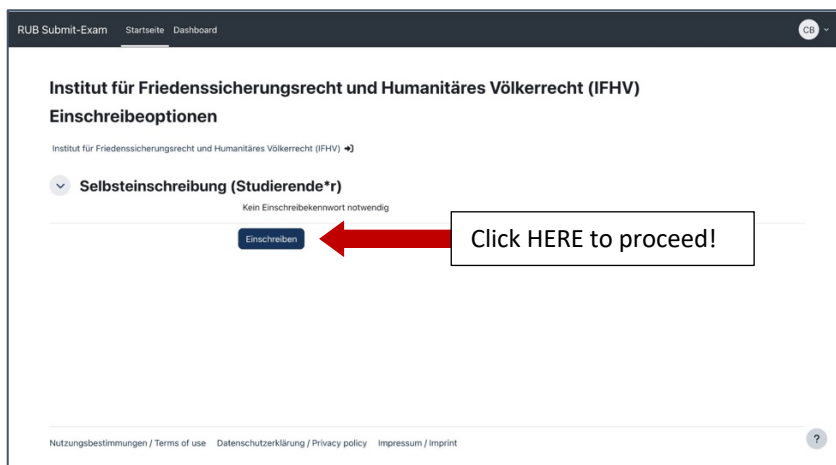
RUB Submit-Exam Startseite Dashboard CB

Institut für Friedenssicherungsrecht und Humanitäres Völkerrecht (IFHV) Einschreibeoptionen

Institut für Friedenssicherungsrecht und Humanitäres Völkerrecht (IFHV)

Selbsteinschreibung (Studierende*r)

Kein Einschreibekennwort notwendig

Einschreiben

Click HERE to proceed!

Nutzungsbestimmungen / Terms of use Datenschutzerklärung / Privacy policy Impressum / Imprint

?